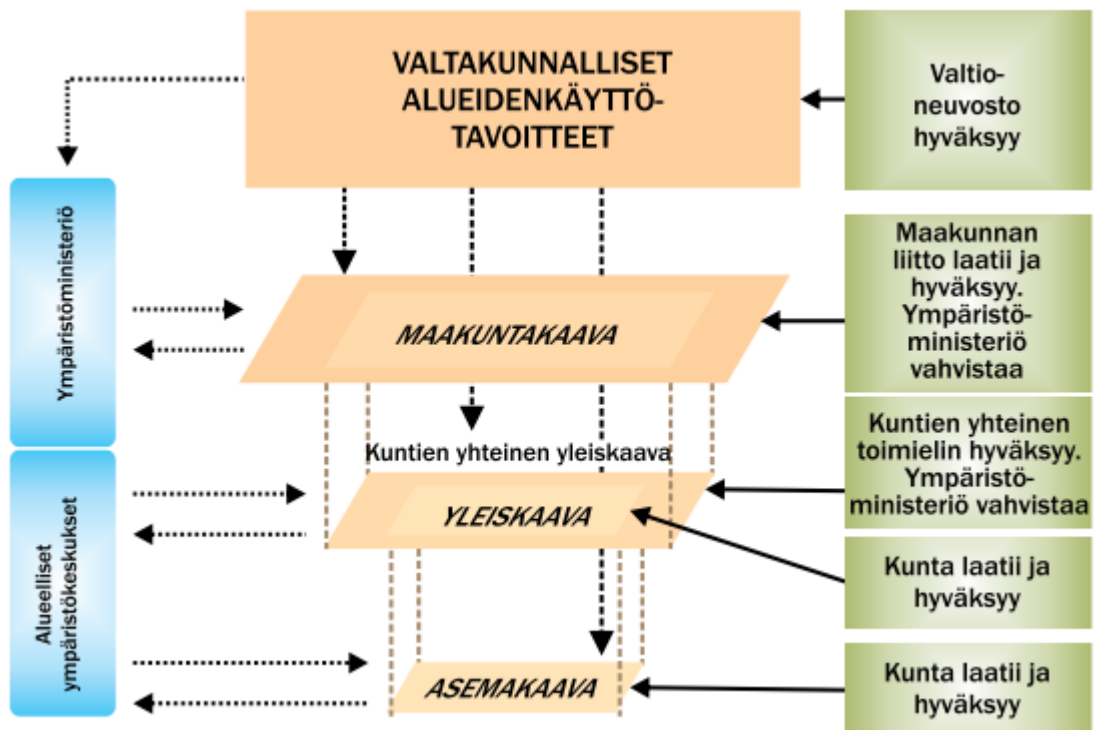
VALTAKUNNALLISET ALUEIDENKÄYTTÖTAVOITTEET

Valtioneuvosto hyväksyy

Ympäristöministeriö

MAAKUNTAKAAVA

Maakunnan liitto laatii ja hyväksyy. Ympäristöministeriö vahvistaa

Kuntien yhteinen yleiskaava

Kuntien yhteinen toimielin hyväksyy. Ympäristöministeriö vahvistaa

Alueelliset ympäristökeskukset

YLEISKAAVA

Kunta laatii ja hyväksyy

ASEMAKAAVA

Kunta laatii ja hyväksyy